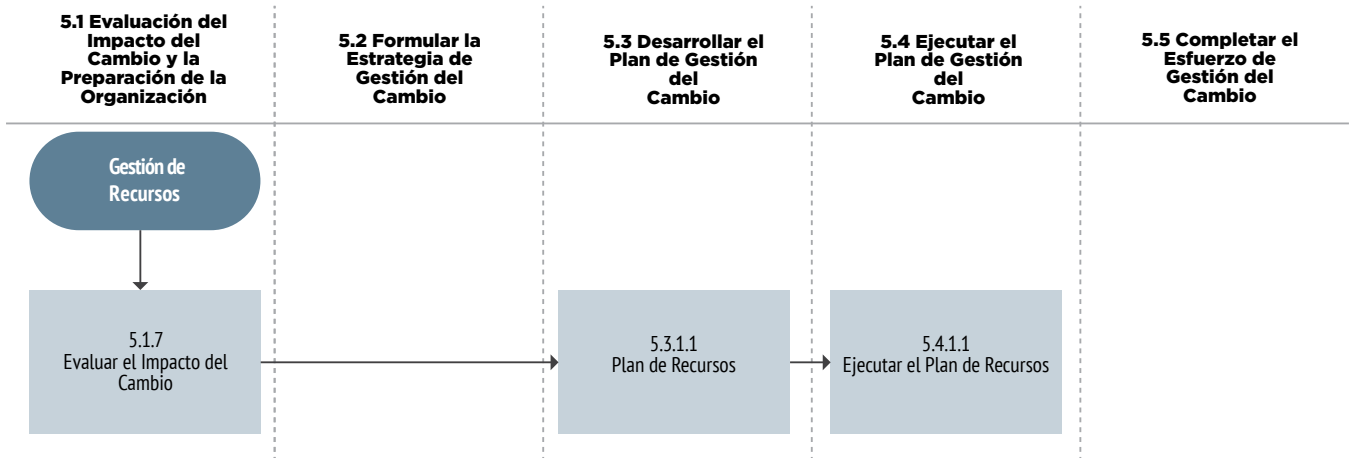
5.1 Evaluación del Impacto del Cambio y la Preparación de la Organización

5.2 Formular la Estrategia de Gestión del Cambio

5.3 Desarrollar el Plan de Gestión del Cambio

5.4 Ejecutar el Plan de Gestión del Cambio

5.5 Completar el Esfuerzo de Gestión del Cambio

Gestión de Recursos

5.1.7
Evaluar el Impacto del Cambio

5.3.1.1
Plan de Recursos

5.4.1.1
Ejecutar el Plan de Recursos